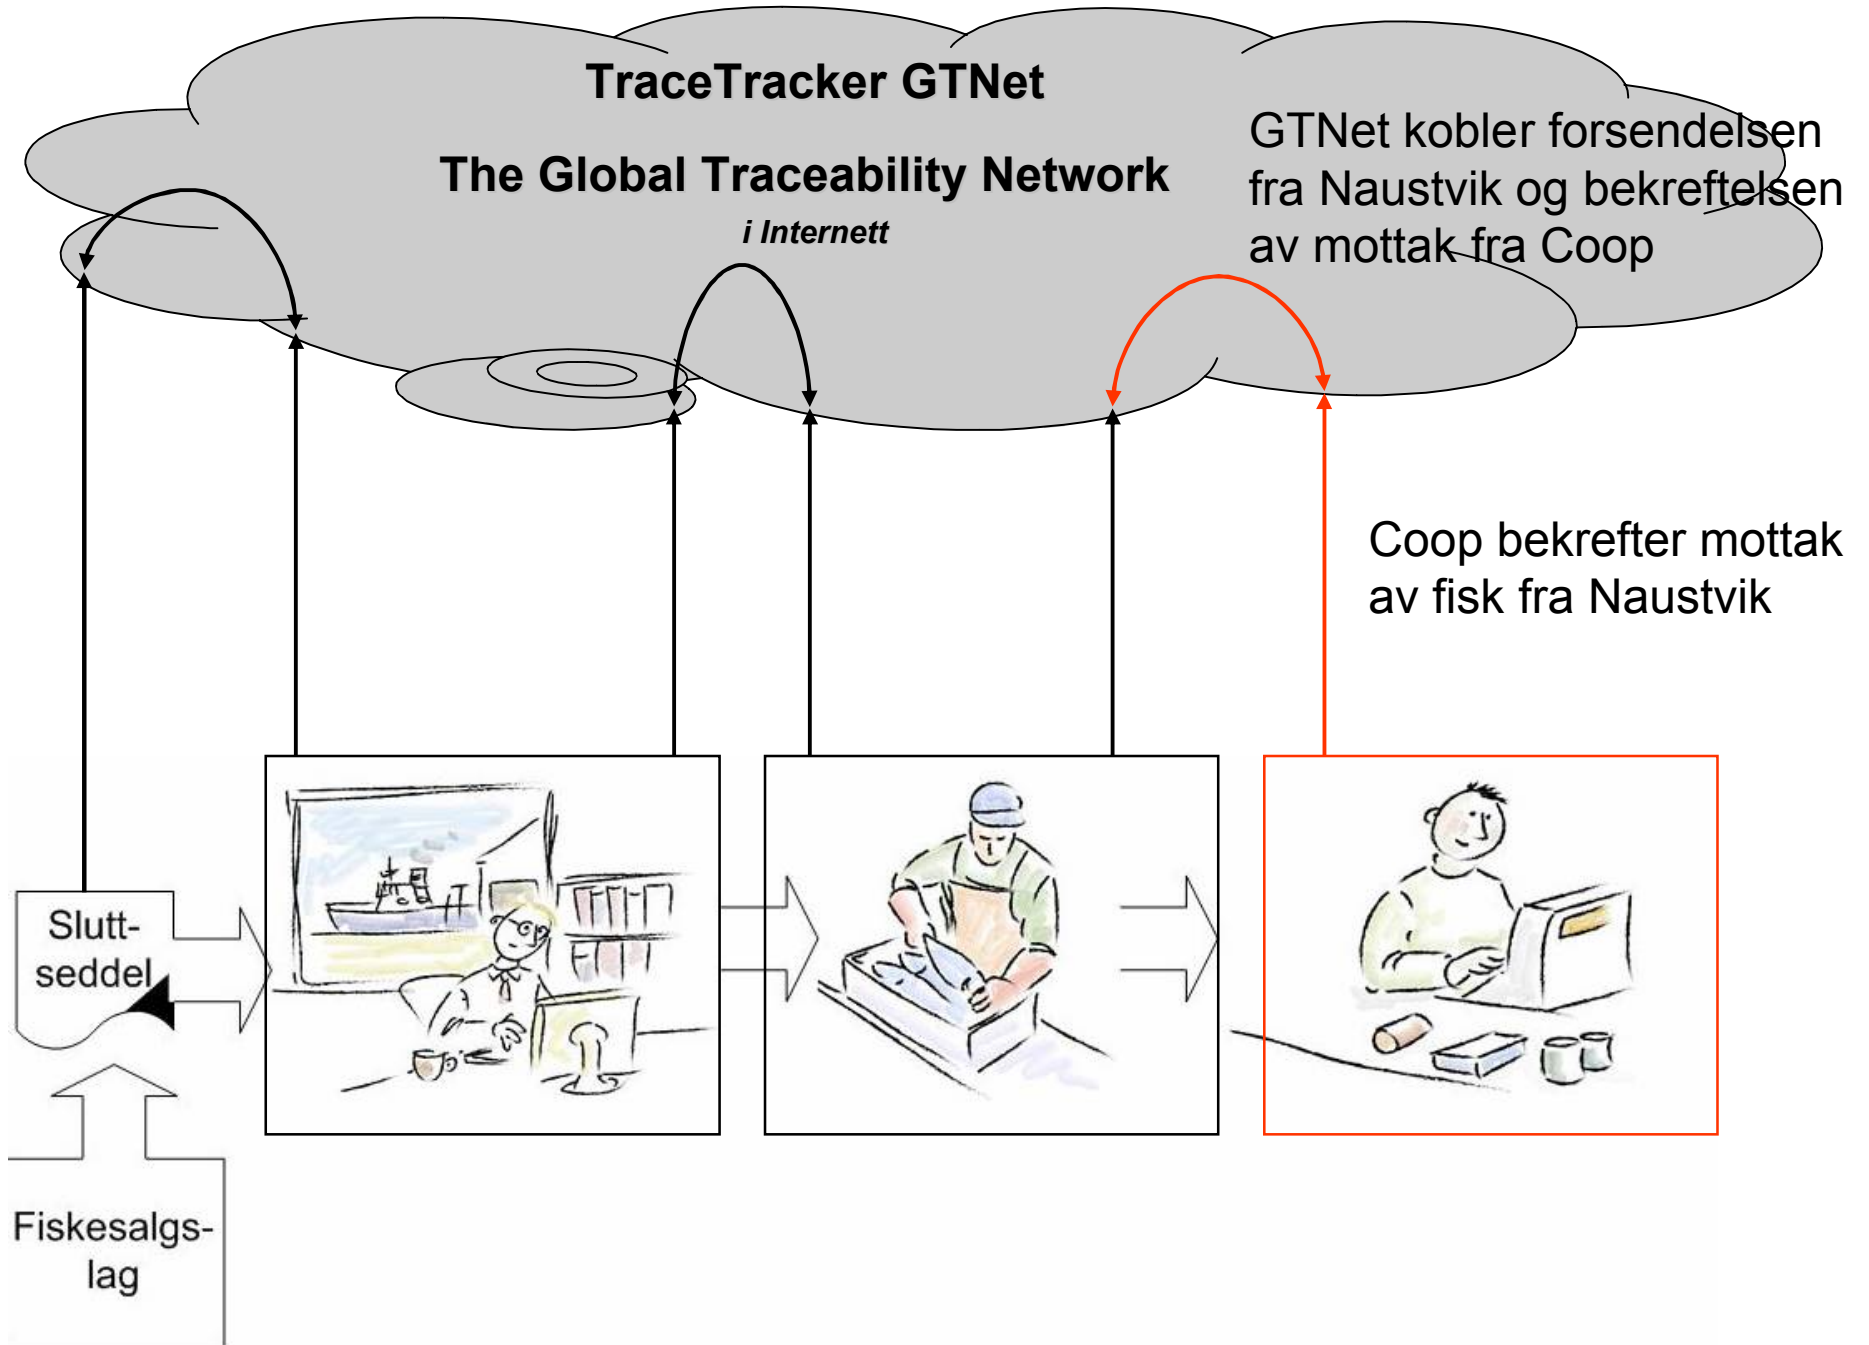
TraceTracker GTNet

The Global Traceability Network

i Internett

GTNet kobler forsendelsen fra Naustvik og bekreftelsen av mottak fra Coop

Coop bekrefter mottak av fisk fra Naustvik

Slutt-seddel

Fiskesalgs-lag